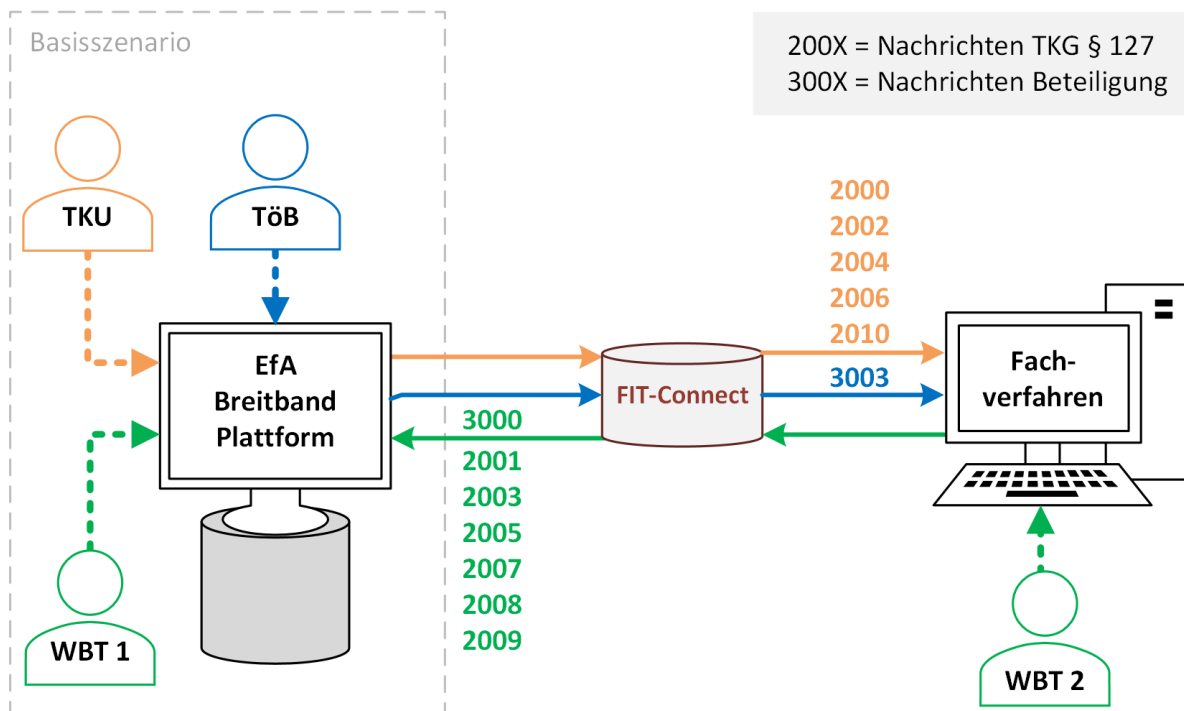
Basisszenario

200X = Nachrichten TKG § 127
300X = Nachrichten Beteiligung

TKU

TöB

EfA Breitband Plattform

2000
2002
2004
2006
2010

3003

FIT-Connect

Fachverfahren

3000
2001
2003
2005
2007
2008
2009

WBT 1

WBT 2